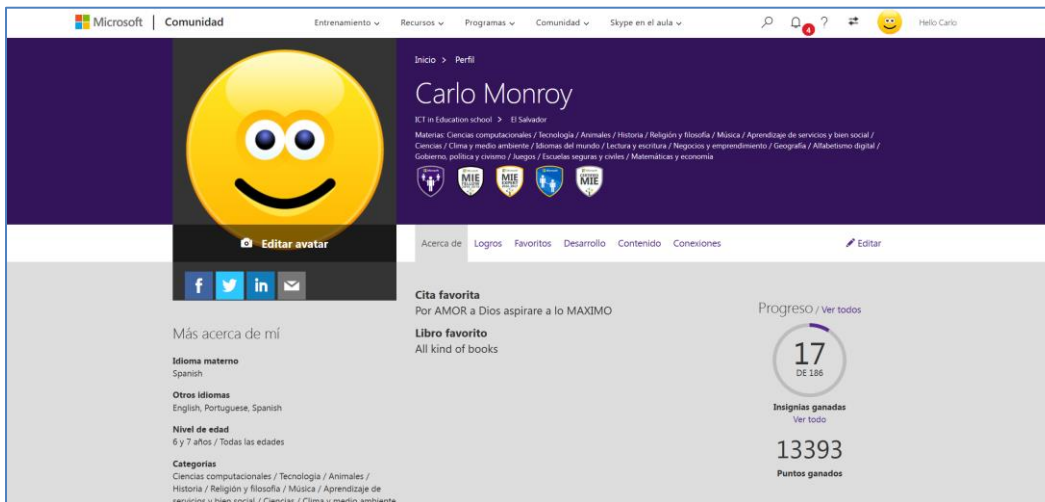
Microsoft | Comunidad

Entrenamiento ⌄ Recursos ⌄ Programas ⌄ Comunidad ⌄ Skype en el aula ⌄

4 ? Hello Carlo

Inicio > Perfil

Carlo Monroy

ICT in Education school > El Salvador

Materias: Ciencias computacionales / Tecnología / Animales / Historia / Religión y filosofía / Música / Aprendizaje de servicios y bien social / Ciencias / Clima y medio ambiente / Idiomas del mundo / Lectura y escritura / Negocios y emprendimiento / Geografía / Alfabetismo digital / Gobierno, política y civismo / Juegos / Escuelas seguras y civiles / Matemáticas y economía

MIE MIE MIE

Editar avatar

Acerca de Logros Favoritos Desarrollo Contenido Conexiones Editar

f in

Más acerca de mí

Idioma materno
Spanish

Otros idiomas
English, Portuguese, Spanish

Nivel de edad
6 y 7 años / Todas las edades

Categorías
Ciencias computacionales / Tecnología / Animales / Historia / Religión y filosofía / Música / Aprendizaje de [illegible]

Cita favorita
Por AMOR a Dios aspirare a lo MAXIMO

Libro favorito
All kind of books

Progreso / Ver todos

17
DE 186

Insignias ganadas
Ver todo

13393
Puntos ganados